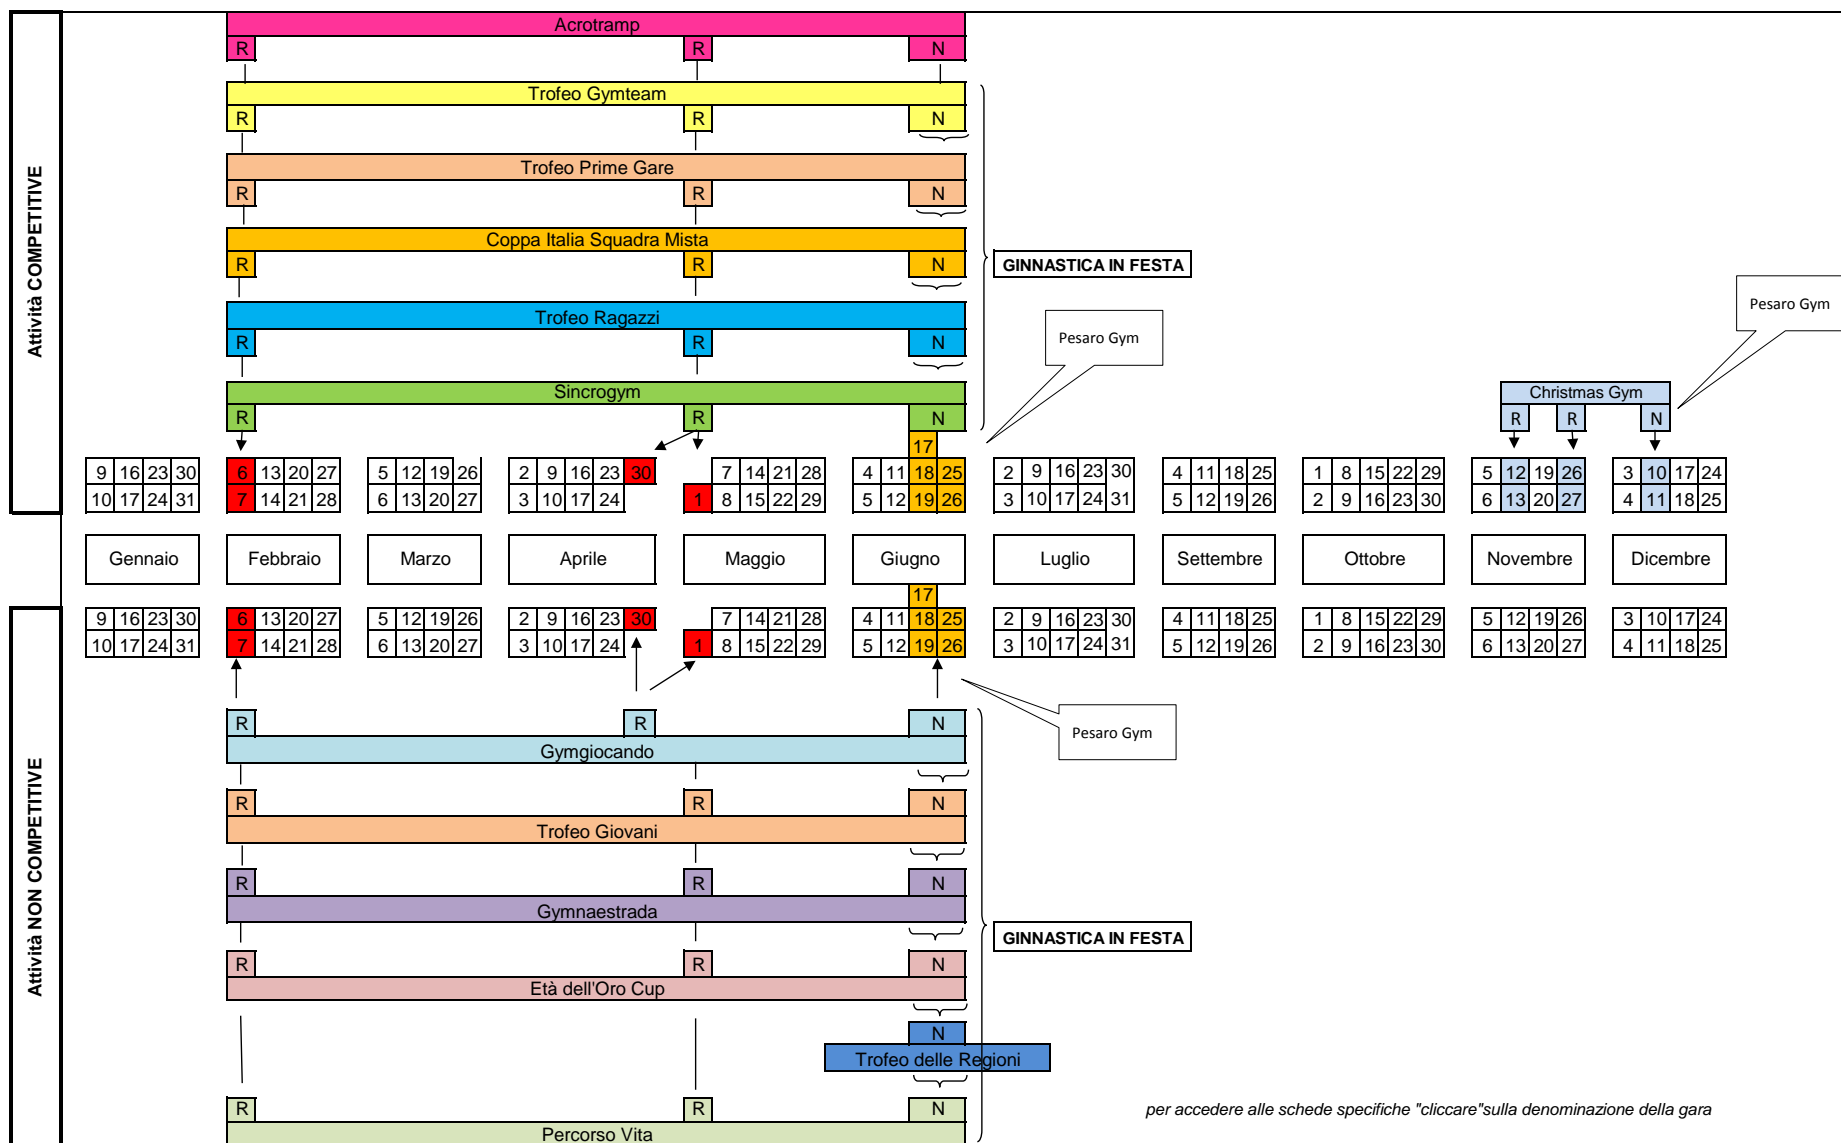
Attività COMPETITIVE

Acrotramp
R R N

Trofeo Gymteam
R R N

Trofeo Prime Gare
R R N

Coppa Italia Squadra Mista
R R N

GINNASTICA IN FESTA

Trofeo Ragazzi
R R N

Pesaro Gym

Pesaro Gym

Sincrogym
R R N

Christmas Gym
R R N

17

| 9 | 16 | 23 | 30 |
|---|---|---|---|
| 10 | 17 | 24 | 31 |

| 6 | 13 | 20 | 27 |
|---|---|---|---|
| 7 | 14 | 21 | 28 |

| 5 | 12 | 19 | 26 |
|---|---|---|---|
| 6 | 13 | 20 | 27 |

| 2 | 9 | 16 | 23 | 30 |
|---|---|---|---|---|
| 3 | 10 | 17 | 24 | |

| | 7 | 14 | 21 | 28 |
|---|---|---|---|---|
| 1 | 8 | 15 | 22 | 29 |

| 4 | 11 | 18 | 25 |
|---|---|---|---|
| 5 | 12 | 19 | 26 |

| 2 | 9 | 16 | 23 | 30 |
|---|---|---|---|---|
| 3 | 10 | 17 | 24 | 31 |

| 4 | 11 | 18 | 25 |
|---|---|---|---|
| 5 | 12 | 19 | 26 |

| 1 | 8 | 15 | 22 | 29 |
|---|---|---|---|---|
| 2 | 9 | 16 | 23 | 30 |

| 5 | 12 | 19 | 26 |
|---|---|---|---|
| 6 | 13 | 20 | 27 |

| 3 | 10 | 17 | 24 |
|---|---|---|---|
| 4 | 11 | 18 | 25 |

Gennaio Febbraio Marzo Aprile Maggio Giugno Luglio Settembre Ottobre Novembre Dicembre

17

| 9 | 16 | 23 | 30 |
|---|---|---|---|
| 10 | 17 | 24 | 31 |

| 6 | 13 | 20 | 27 |
|---|---|---|---|
| 7 | 14 | 21 | 28 |

| 5 | 12 | 19 | 26 |
|---|---|---|---|
| 6 | 13 | 20 | 27 |

| 2 | 9 | 16 | 23 | 30 |
|---|---|---|---|---|
| 3 | 10 | 17 | 24 | |

| | 7 | 14 | 21 | 28 |
|---|---|---|---|---|
| 1 | 8 | 15 | 22 | 29 |

| 4 | 11 | 18 | 25 |
|---|---|---|---|
| 5 | 12 | 19 | 26 |

| 2 | 9 | 16 | 23 | 30 |
|---|---|---|---|---|
| 3 | 10 | 17 | 24 | 31 |

| 4 | 11 | 18 | 25 |
|---|---|---|---|
| 5 | 12 | 19 | 26 |

| 1 | 8 | 15 | 22 | 29 |
|---|---|---|---|---|
| 2 | 9 | 16 | 23 | 30 |

| 5 | 12 | 19 | 26 |
|---|---|---|---|
| 6 | 13 | 20 | 27 |

| 3 | 10 | 17 | 24 |
|---|---|---|---|
| 4 | 11 | 18 | 25 |

Attività NON COMPETITIVE

R R N
Gymgiocando

Pesaro Gym

R R N
Trofeo Giovani

R R N
Gymnaestrada

GINNASTICA IN FESTA

R R N
Età dell'Oro Cup

N
Trofeo delle Regioni

R R N
Percorso Vita

per accedere alle schede specifiche "cliccare"sulla denominazione della gara